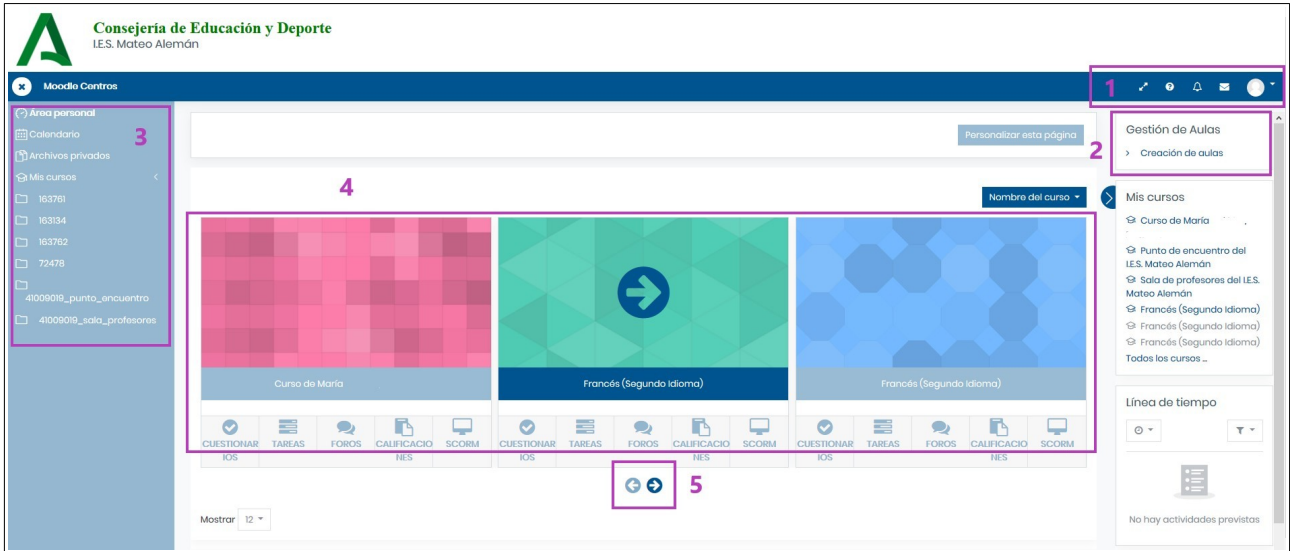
Consejería de Educación y Deporte
I.E.S. Mateo Alemán

Moodle Centros

1

Área personal
Calendario
Archivos privados
Mis cursos
163761
163134
163762
72478
41009019_punto_encuentro
41009019_sala_profesores

3

Personalizar esta página

4

Nombre del curso

Curso de María
CUESTIONARIOS TAREAS FOROS CALIFICACIONES SCORM

Francés (Segundo Idioma)
CUESTIONARIOS TAREAS FOROS CALIFICACIONES SCORM

Francés (Segundo Idioma)
CUESTIONARIOS TAREAS FOROS CALIFICACIONES SCORM

5

Mostrar 12

Gestión de Aulas
Creación de aulas

2

Mis cursos
Curso de María
Punto de encuentro del I.E.S. Mateo Alemán
Sala de profesores del I.E.S. Mateo Alemán
Francés (Segundo Idioma)
Francés (Segundo Idioma)
Francés (Segundo Idioma)
Todos los cursos ...

Línea de tiempo

No hay actividades previstas